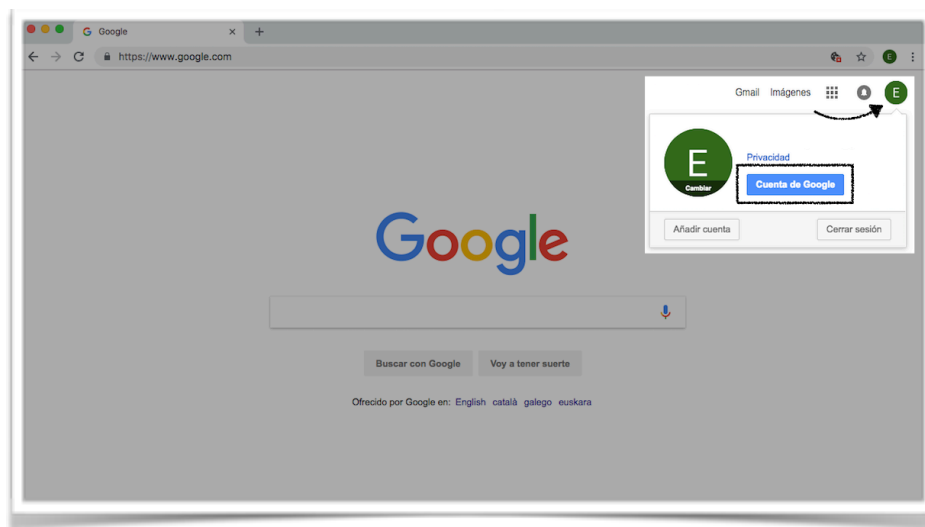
Google
https://www.google.com
E

Gmail Imágenes E

E
Cambiar
Privacidad
Cuenta de Google

Añadir cuenta Cerrar sesión

Google

Buscar con Google Voy a tener suerte

Ofrecido por Google en: English català galego euskara